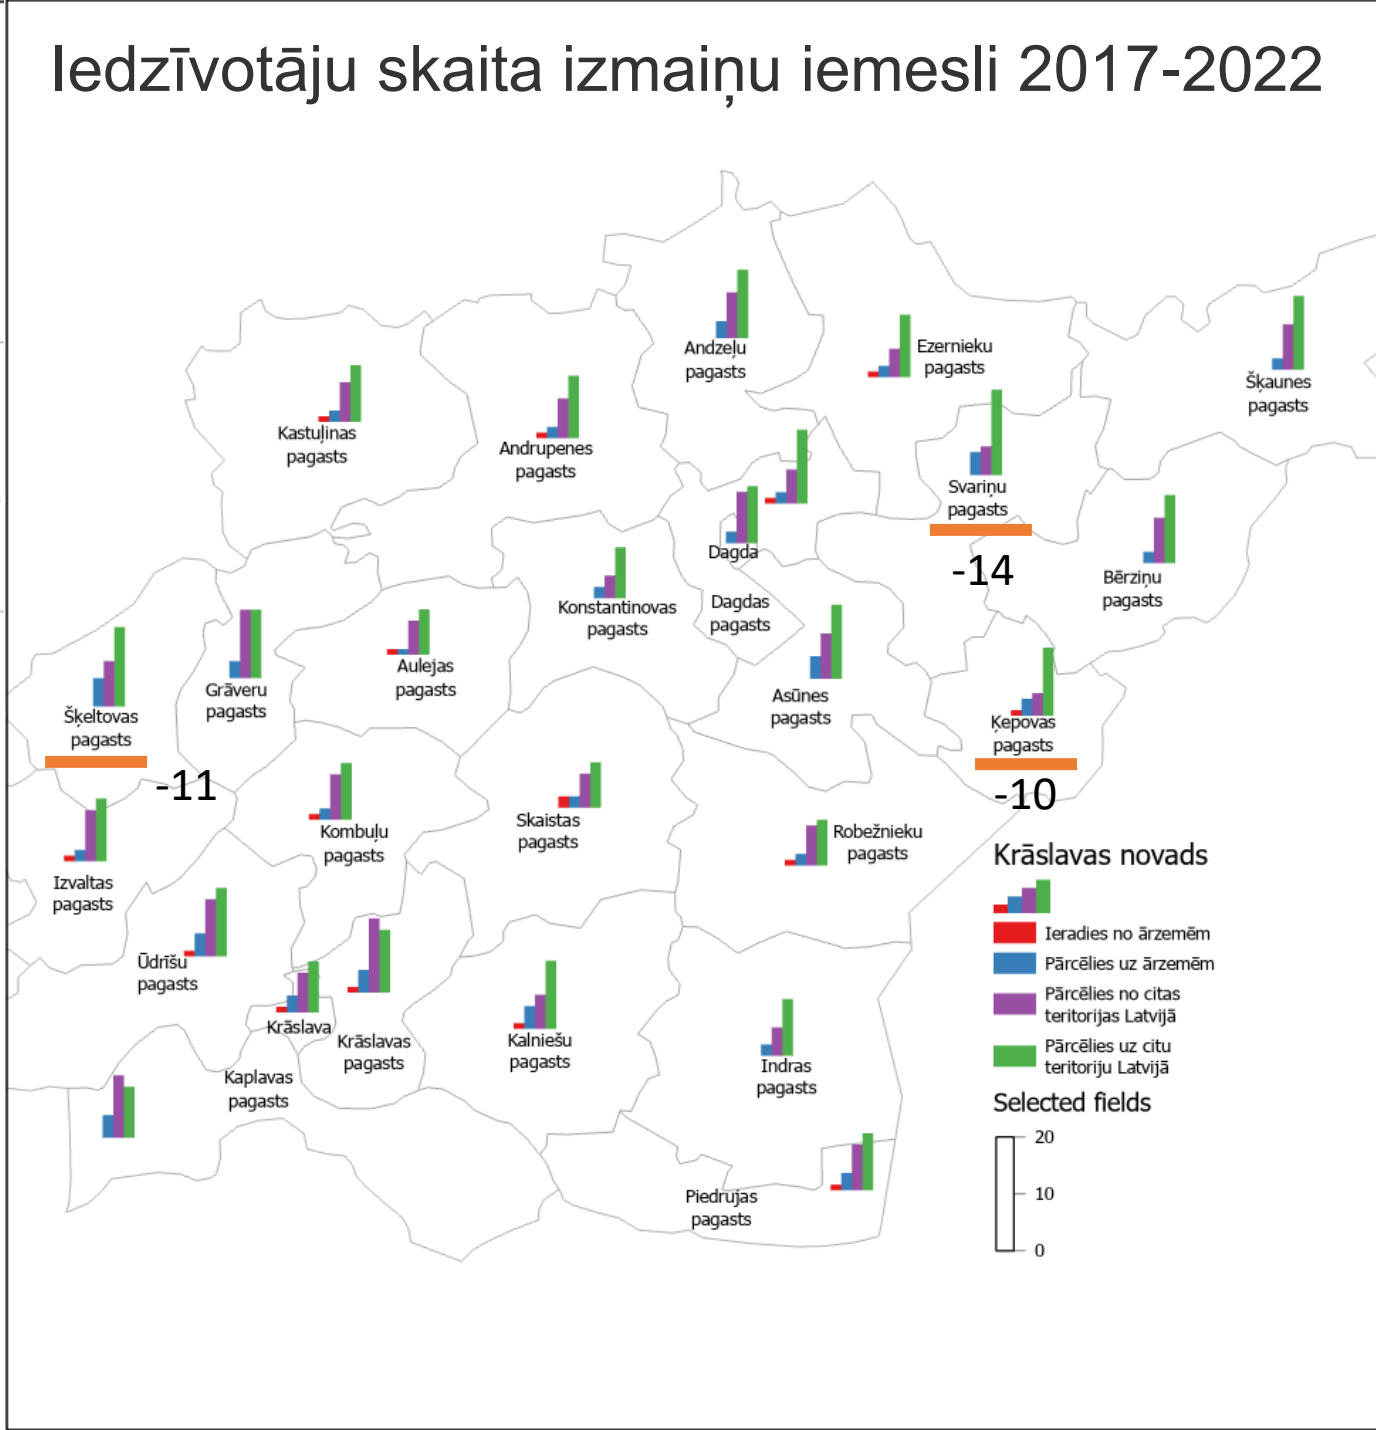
Iedzīvotāju skaita izmaiņu iemesli 2017-2022

Andzeļu pagasts

Ezernieku pagasts

Šķaunes pagasts

Kastuļinas pagasts

Andrupenes pagasts

Svariņu pagasts

-14

Dagda

Bērziņu pagasts

Konstantinovas pagasts

Dagdas pagasts

Grāveru pagasts

Aulejas pagasts

Asūnes pagasts

Šķeltovas pagasts

Ķepovas pagasts

-11

-10

Skaistas pagasts

Kombuļu pagasts

Robežnieku pagasts

Izvaltas pagasts

Krāslavas novads

Ieradies no ārzemēm

Pārcēlies uz ārzemēm

Pārcēlies no citas teritorijas Latvijā

Pārcēlies uz citu teritoriju Latvijā

Selected fields

Ūdrīšu pagasts

Krāslava

Krāslavas pagasts

Kalniešu pagasts

Indras pagasts

Kaplavas pagasts

Piedrujas pagasts

20

10

0